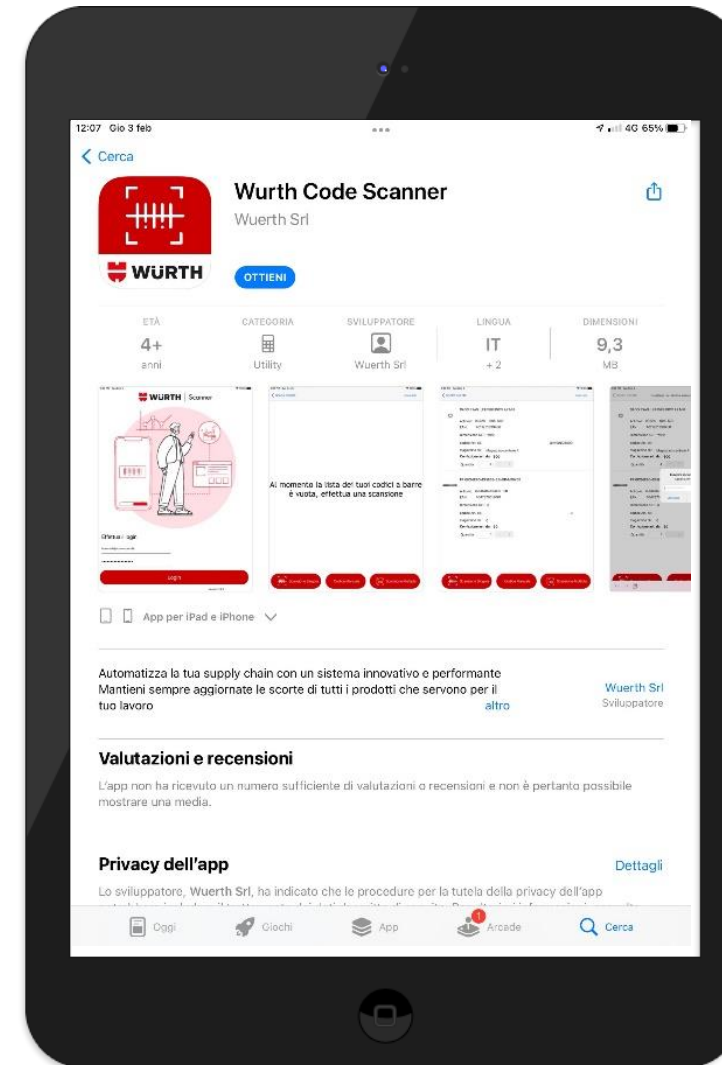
12:07 Gio 3 feb

4G 65%

Cerca

WÜRTH

Wurth Code Scanner

Wuerth Srl

OTTIENI

ETÀ
4+
anni

CATEGORIA
Utility

SVILUPPATORE
Wuerth Srl

LINGUA
IT
+ 2

DIMENSIONI
9,3
MB

WÜRTH | Scanner

Login

Al momento la lista dei tuoi codici a barre è vuota, effettua una scansione

App per iPad e iPhone

Automatizza la tua supply chain con un sistema innovativo e performante
Mantieni sempre aggiornate le scorte di tutti i prodotti che servono per il tuo lavoro

altro

Wuerth Srl
Sviluppatore

Valutazioni e recensioni

L'app non ha ricevuto un numero sufficiente di valutazioni o recensioni e non è pertanto possibile mostrare una media.

Privacy dell'app

Dettagli

Lo sviluppatore, Wuerth Srl, ha indicato che le procedure per la tutela della privacy dell'app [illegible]

Oggi

Giochi

App

1

Arcade

Cerca